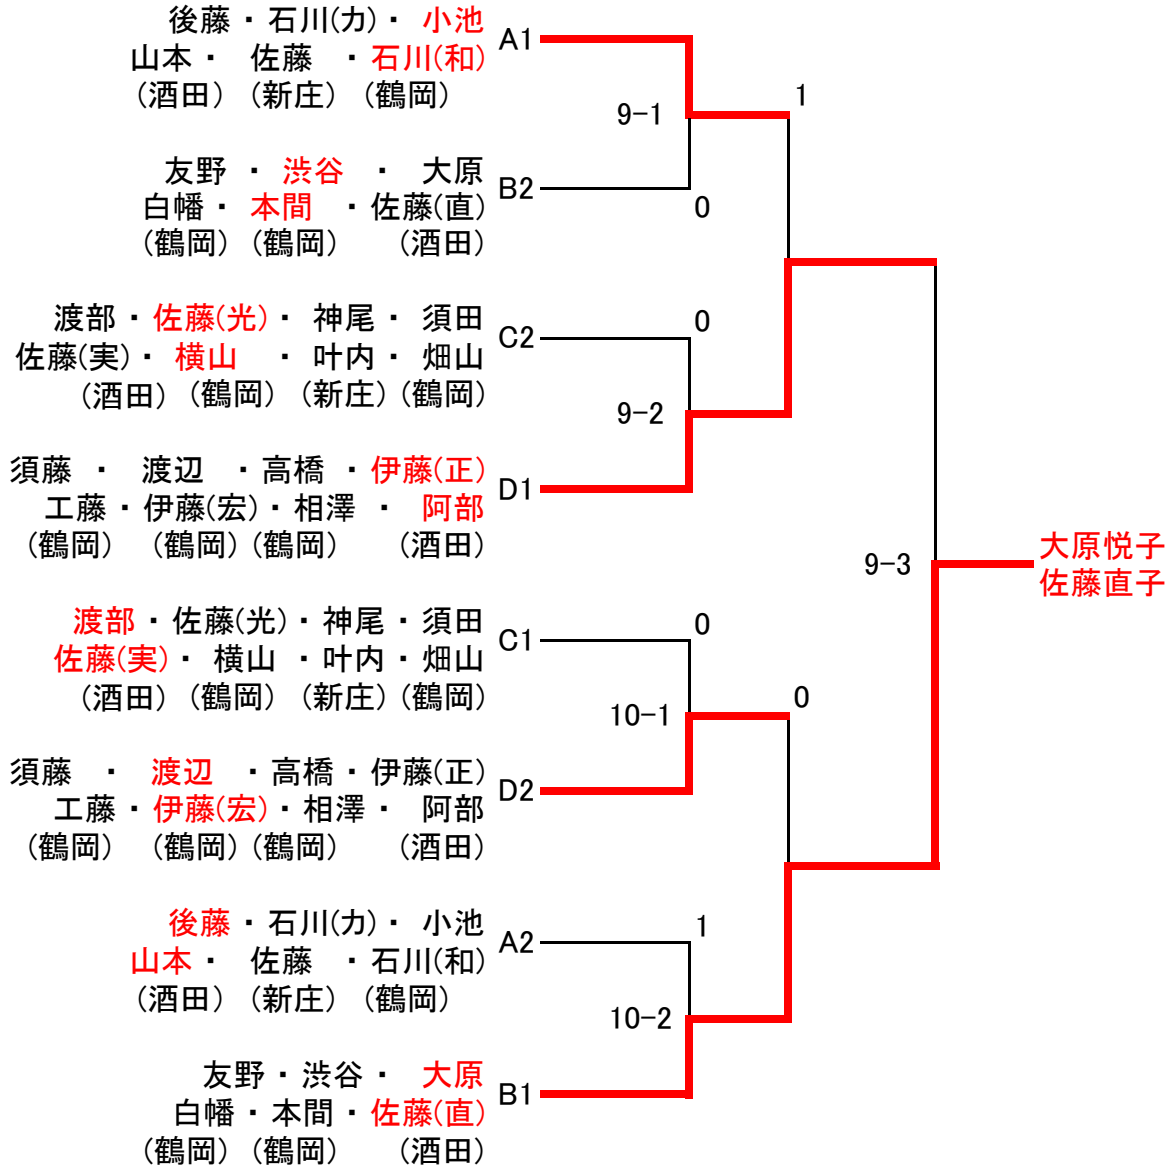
後藤・石川(力)・小池
山本・ 佐藤 ・石川(和)
(酒田)(新庄)(鶴岡)
A1

友野 ・ 渋谷 ・ 大原
白幡・ 本間 ・佐藤(直)
(鶴岡)(鶴岡) (酒田)
B2

渡部・佐藤(光)・ 神尾・ 須田
佐藤(実)・ 横山 ・叶内・ 畑山
(酒田)(鶴岡)(新庄)(鶴岡)
C2

須藤 ・ 渡辺 ・高橋 ・伊藤(正)
工藤・伊藤(宏)・相澤 ・ 阿部
(鶴岡) (鶴岡)(鶴岡) (酒田)
D1

渡部・佐藤(光)・神尾・須田
佐藤(実)・ 横山 ・叶内・畑山
(酒田)(鶴岡)(新庄)(鶴岡)
C1

須藤 ・ 渡辺 ・高橋・伊藤(正)
工藤・伊藤(宏)・相澤・ 阿部
(鶴岡) (鶴岡)(鶴岡) (酒田)
D2

後藤・石川(力)・ 小池
山本・ 佐藤 ・石川(和)
(酒田)(新庄)(鶴岡)
A2

友野・渋谷・ 大原
白幡・本間・佐藤(直)
(鶴岡)(鶴岡) (酒田)
B1

9−1
0
1
0
9−2
0
10−1
0
1
10−2
9−3

大原悦子
佐藤直子